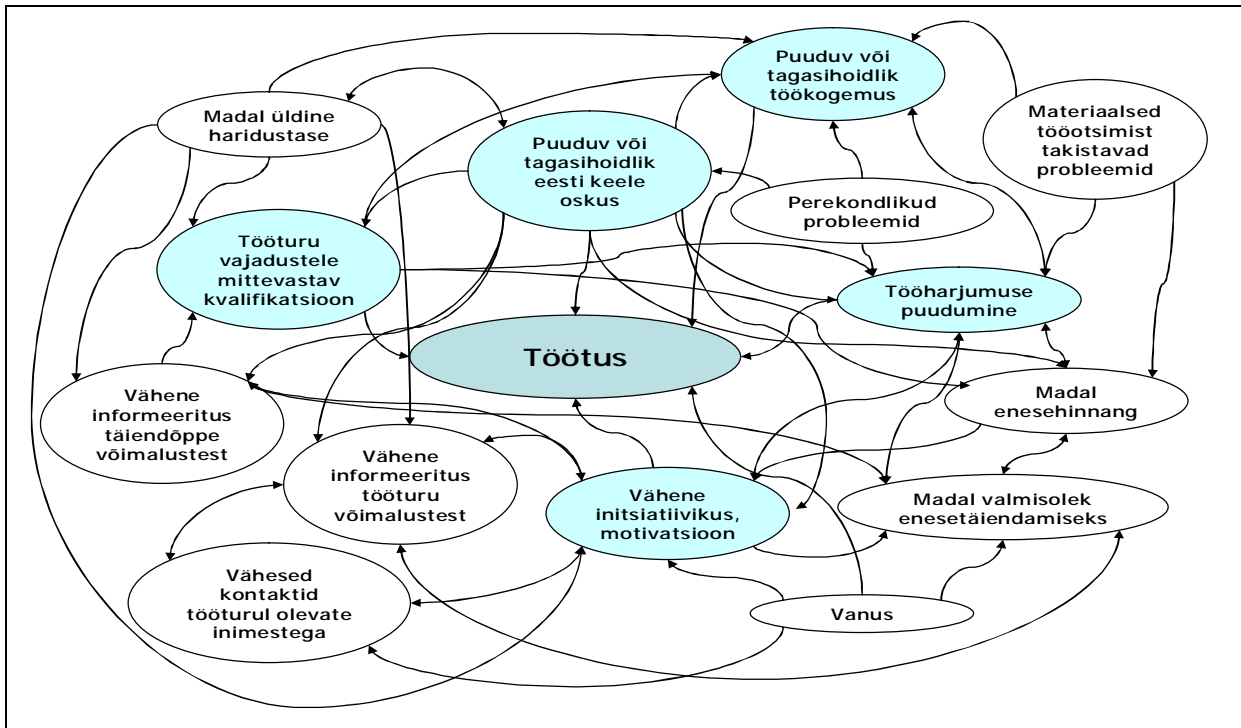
Puuduv või tagasihoidlik töökogemus

Madal üldine haridustase

Materiaalsed tööotsimist takistavad probleemid

Puuduv või tagasihoidlik eesti keele oskus

Perekondlikud probleemid

Tööturu vajadustele mittevastav kvalifikatsioon

Tööharjumuse puudumine

Töötus

Vähene informeeritus täiendõppe võimalustest

Madal enesehinnang

Vähene informeeritus tööturu võimalustest

Vähene initsiatiivikus, motivatsioon

Madal valmisolek enesetäiendamiseks

Vähesed kontaktid tööturul olevate inimestega

Vanus